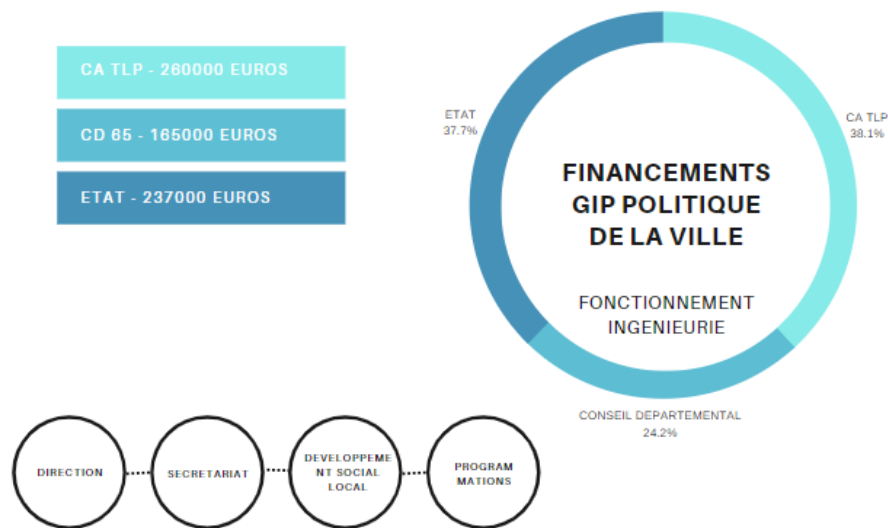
CA TLP - 260000 EUROS

CD 65 - 165000 EUROS

ETAT - 237000 EUROS

ETAT
37.7%

CA TLP
38.1%

FINANCEMENTS GIP POLITIQUE DE LA VILLE

FONCTIONNEMENT INGENIEURIE

CONSEIL DEPARTEMENTAL
24.2%

DIRECTION

SECRETARIAT

DEVELOPPEMENT SOCIAL LOCAL

PROGRAMMATIONS